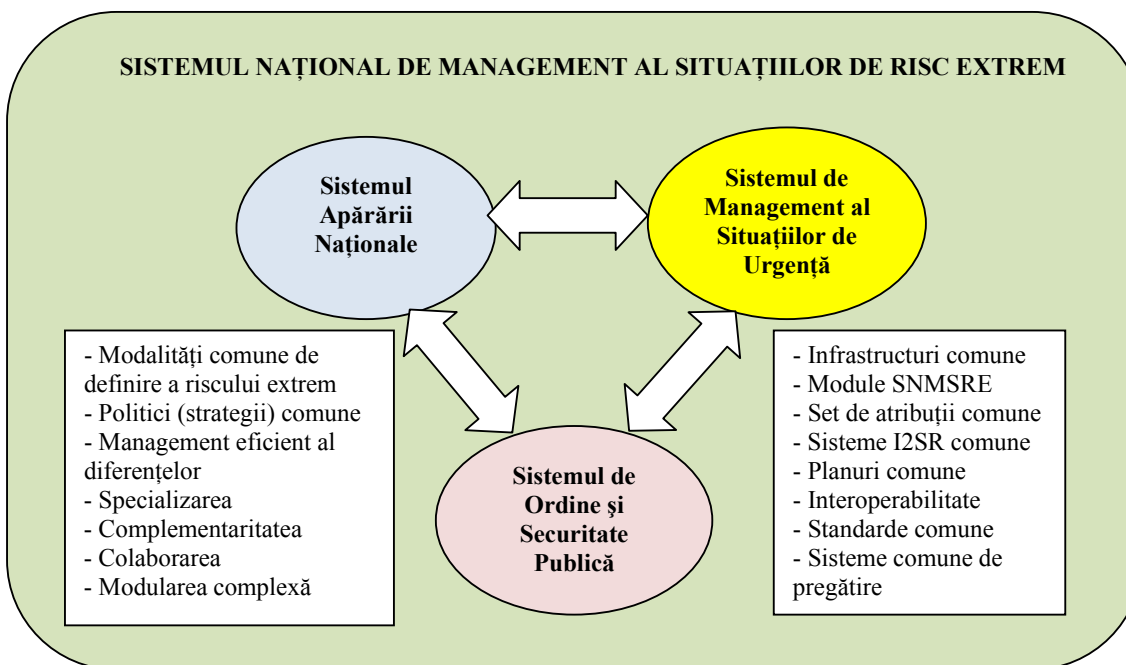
SISTEMUL NAȚIONAL DE MANAGEMENT AL SITUAȚIILOR DE RISC EXTREM

Sistemul Apărării Naționale

Sistemul de Management al Situațiilor de Urgență

- Modalități comune de definire a riscului extrem
- Politici (strategii) comune
- Management eficient al diferențelor
- Specializarea
- Complementaritatea
- Colaborarea
- Modularea complexă

Sistemul de Ordine și Securitate Publică

- Infrastructuri comune
- Module SNMSRE
- Set de atribuții comune
- Sisteme I2SR comune
- Planuri comune
- Interoperabilitate
- Standarde comune
- Sisteme comune de pregătire